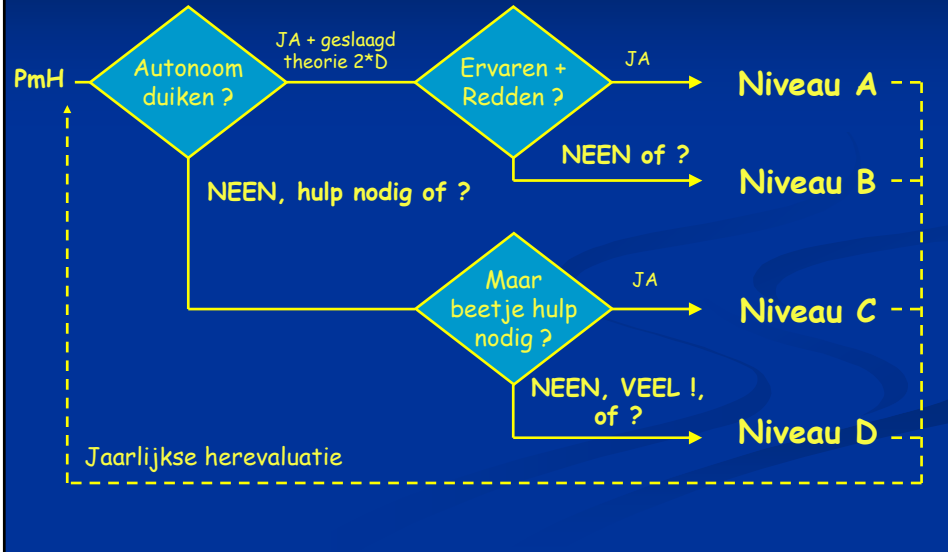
PmH

Autonoom duiken ?

JA + geslaagd theorie 2*D

Ervaren + Redden ?

JA

Niveau A

NEEN of ?

Niveau B

NEEN, hulp nodig of ?

Maar beetje hulp nodig ?

JA

Niveau C

NEEN, VEEL !, of ?

Niveau D

Jaarlijkse herevaluatie